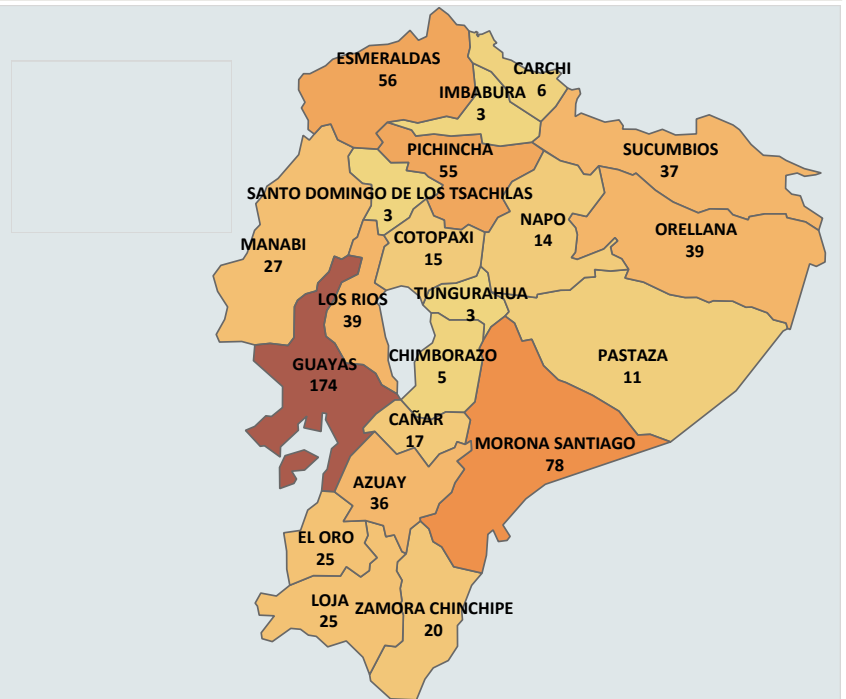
ESMERALDAS
56

CARCHI
6

IMBABURA
3

SUCUMBIOS
37

PICHINCHA
55

SANTO DOMINGO DE LOS TSACHILAS
3

NAPO
14

ORELLANA
39

MANABI
27

COTOPAXI
15

TUNGURAHUA
3

LOS RIOS
39

CHIMBORAZO
5

PASTAZA
11

GUAYAS
174

CAÑAR
17

MORONA SANTIAGO
78

AZUAY
36

EL ORO
25

LOJA
25

ZAMORA CHINCHIPE
20